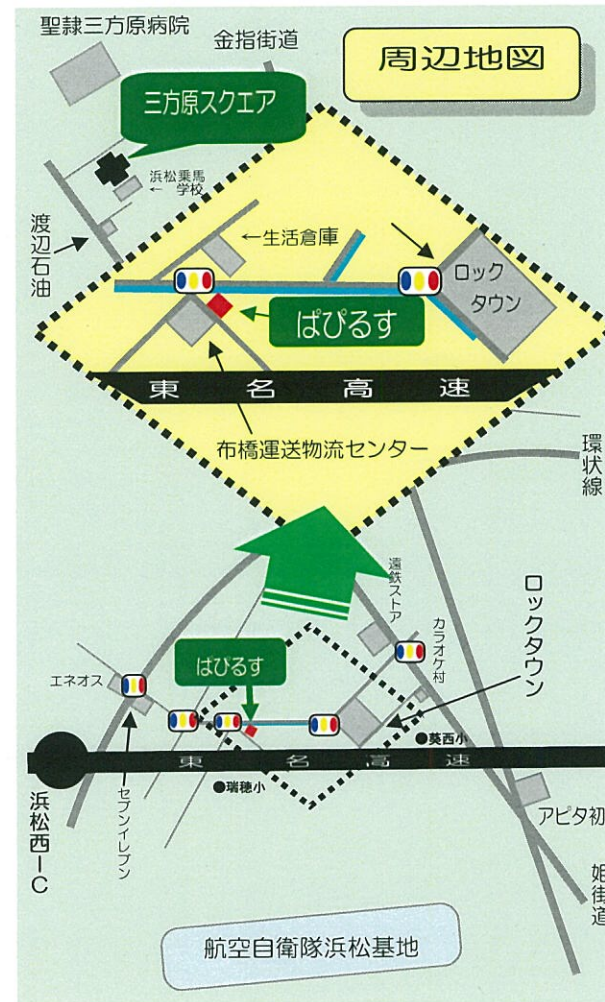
聖隷三方原病院

金指街道

周辺地図

三方原スクエア

浜松乗馬学校

渡辺石油

←生活倉庫

ロックタウン

ぱぴるす

東　名　高　速

布橋運送物流センター

環状線

遠鉄ストア

カラオケ村

ロックタウン

ぱぴるす

エネオス

●葵西小

東　名　高　速

●瑞穂小

浜松西IC

セブンイレブン

アピタ初

姫街道

航空自衛隊浜松基地